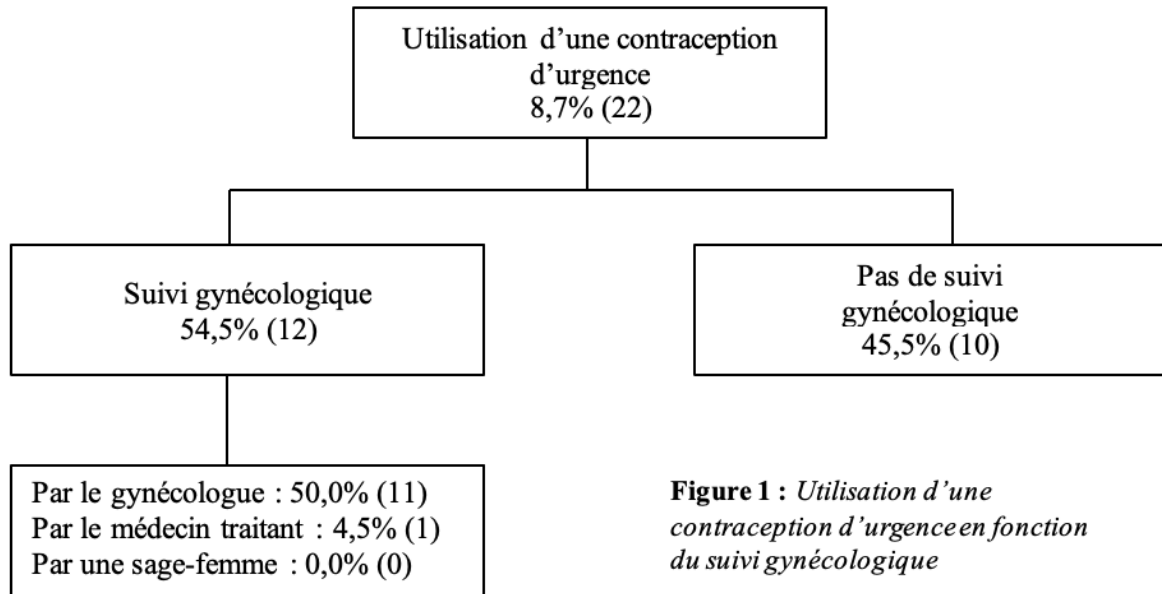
Utilisation d'une contraception d'urgence
8,7% (22)

Suivi gynécologique
54,5% (12)

Pas de suivi gynécologique
45,5% (10)

Par le gynécologue : 50,0% (11)
Par le médecin traitant : 4,5% (1)
Par une sage-femme : 0,0% (0)

**Figure 1 :** *Utilisation d'une contraception d'urgence en fonction du suivi gynécologique*